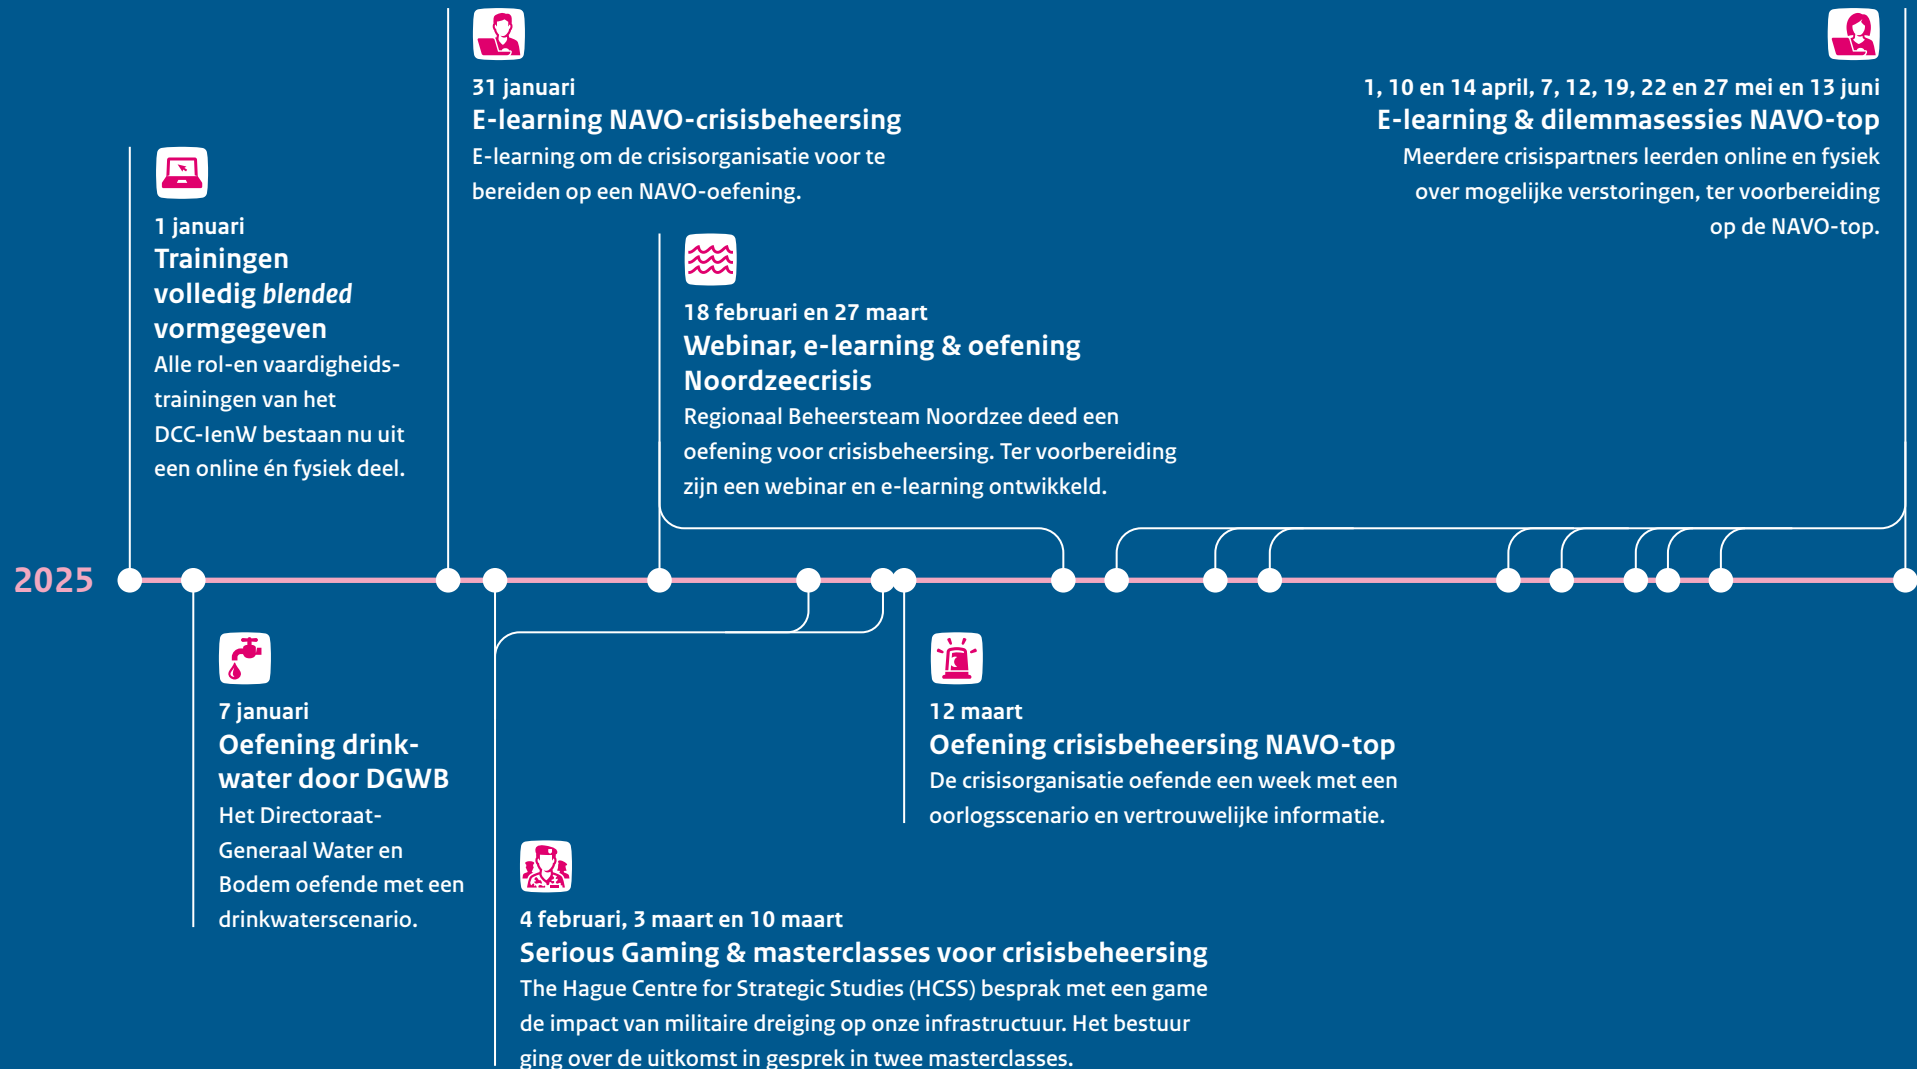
31 januari
E-learning NAVO-crisisbeheersing
E-learning om de crisisorganisatie voor te bereiden op een NAVO-oefening.

1, 10 en 14 april, 7, 12, 19, 22 en 27 mei en 13 juni
E-learning & dilemmasessies NAVO-top
Meerdere crisispartners leerden online en fysiek over mogelijke verstoringen, ter voorbereiding op de NAVO-top.

1 januari
Trainingen volledig *blended* vormgegeven
Alle rol-en vaardigheidstrainingen van het DCC-IenW bestaan nu uit een online én fysiek deel.

18 februari en 27 maart
Webinar, e-learning & oefening Noordzeecrisis
Regionaal Beheersteam Noordzee deed een oefening voor crisisbeheersing. Ter voorbereiding zijn een webinar en e-learning ontwikkeld.

2025

7 januari
Oefening drinkwater door DGWB
Het Directoraat-Generaal Water en Bodem oefende met een drinkwaterscenario.

12 maart
Oefening crisisbeheersing NAVO-top
De crisisorganisatie oefende een week met een oorlogsscenario en vertrouwelijke informatie.

4 februari, 3 maart en 10 maart
Serious Gaming & masterclasses voor crisisbeheersing
The Hague Centre for Strategic Studies (HCSS) besprak met een game de impact van militaire dreiging op onze infrastructuur. Het bestuur ging over de uitkomst in gesprek in twee masterclasses.